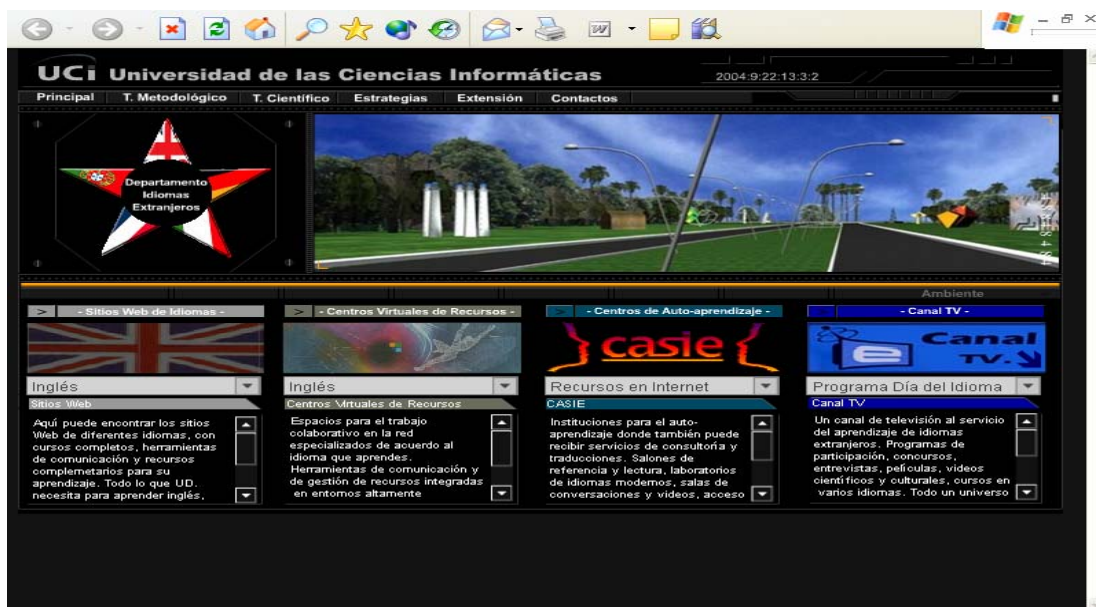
UCi Universidad de las Ciencias Informáticas

2004:9:22:13:3:2

Principal | T. Metodológico | T. Científico | Estrategias | Extensión | Contactos

Departamento Idiomas Extranjeros

Ambiente

> - Sitios Web de Idiomas -

> - Centros Virtuales de Recursos -

> - Centros de Auto-aprendizaje -

- Canal TV -

casie

Canal TV.

Inglés

Inglés

Recursos en Internet

Programa Día del Idioma

Sitios Web

Aquí puede encontrar los sitios Web de diferentes idiomas, con cursos completos, herramientas de comunicación y recursos complementarios para su aprendizaje. Todo lo que UD. necesita para aprender inglés,

Centros Virtuales de Recursos

Espacios para el trabajo colaborativo en la red especializados de acuerdo al idioma que aprendes. Herramientas de comunicación y de gestión de recursos integradas en entornos altamente

CASIE

Instituciones para el auto-aprendizaje donde también puede recibir servicios de consultoría y traducciones. Salones de referencia y lectura, laboratorios de idiomas modernos, salas de conversaciones y videos, acceso

Canal TV

Un canal de televisión al servicio del aprendizaje de idiomas extranjeros. Programas de participación, concursos, entrevistas, películas, videos científicos y culturales, cursos en varios idiomas. Todo un universo